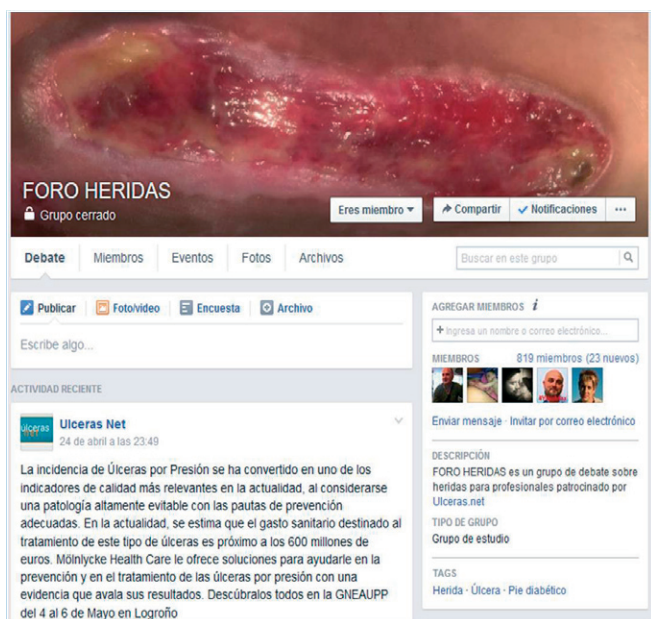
FORO HERIDAS
Grupo cerrado

Eres miembro ▾
Compartir
✓ Notificaciones
···

Debate
Miembros
Eventos
Fotos
Archivos
Buscar en este grupo

Publicar
Foto/video
Encuesta
Archivo

Escribe algo...

ACTIVIDAD RECIENTE

úlceras net

Ulceras Net
24 de abril a las 23:49

La incidencia de Úlceras por Presión se ha convertido en uno de los indicadores de calidad más relevantes en la actualidad, al considerarse una patología altamente evitable con las pautas de prevención adecuadas. En la actualidad, se estima que el gasto sanitario destinado al tratamiento de este tipo de úlceras es próximo a los 600 millones de euros. Mölnlycke Health Care le ofrece soluciones para ayudarle en la prevención y en el tratamiento de las úlceras por presión con una evidencia que avala sus resultados. Descúbralos todos en la GNEAUPP del 4 al 6 de Mayo en Logroño

AGREGAR MIEMBROS i
+ Ingresa un nombre o correo electrónico...

MIEMBROS
819 miembros (23 nuevos)

Enviar mensaje · Invitar por correo electrónico

DESCRIPCIÓN
FORO HERIDAS es un grupo de debate sobre heridas para profesionales patrocinado por Ulceras.net

TIPO DE GRUPO
Grupo de estudio

TAGS
Herida · Úlcera · Pie diabético